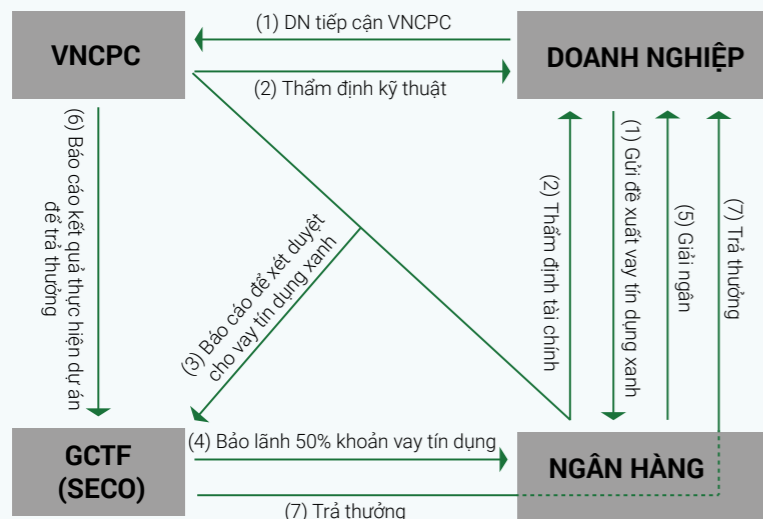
VNCPC

(1) DN tiếp cận VNCPC

DOANH NGHIỆP

(2) Thẩm định kỹ thuật

(6) Báo cáo kết quả thực hiện dự án để trả thưởng

(3) Báo cáo để xét duyệt cho vay tín dụng xanh

(2) Thẩm định tài chính

(1) Gửi đề xuất vay tín dụng xanh

(5) Giải ngân

(7) Trả thưởng

GCTF (SECO)

(4) Bảo lãnh 50% khoản vay tín dụng

NGÂN HÀNG

(7) Trả thưởng